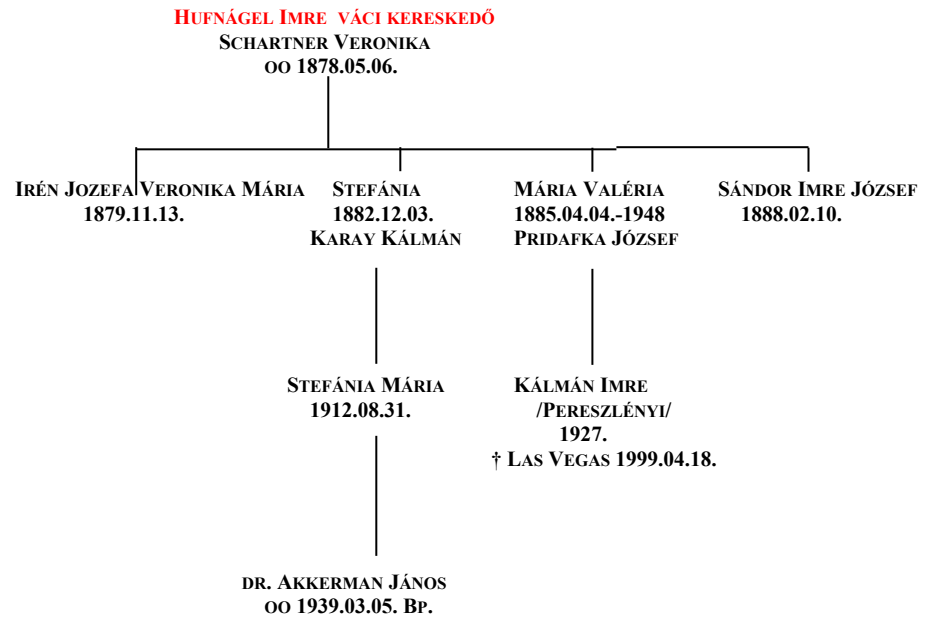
HUFNÁGEL IMRE VÁCI KERESKEDŐ
SCHARTNER VERONIKA
OO 1878.05.06.

IRÉN JOZEFA VERONIKA MÁRIA
1879.11.13.

STEFÁNIA
1882.12.03.
KARAY KÁLMÁN

MÁRIA VALÉRIA
1885.04.04.-1948
PRIDAFKA JÓZSEF

SÁNDOR IMRE JÓZSEF
1888.02.10.

STEFÁNIA MÁRIA
1912.08.31.

KÁLMÁN IMRE
/PERESZLÉNYI/
1927.
† LAS VEGAS 1999.04.18.

DR. AKKERMAN JÁNOS
OO 1939.03.05. BP.